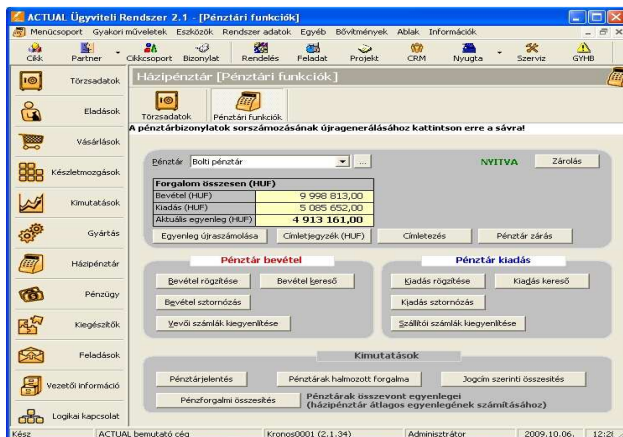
ACTUAL Ügyviteli Rendszer 2.1 - [Pénztári funkciók]

Menücsoport Gyakori műveletek Eszközök Rendszer adatok Egyéb Bővítmények Ablak Információk

Cikk Partner Cikkcsoport Bizonylat Rendelés Feladat Projekt CRM Nyugta Szerviz GYHB

Törzsadatok
Eladások
Vásárlások
Készletmozgások
Kimutatások
Gyártás
Házipénztár
Pénzügy
Kiegészítők
Feladatok
Vezetői információ
Logikai kapcsolat

Házipénztár [Pénztári funkciók]

Törzsadatok Pénztári funkciók

A pénztárbizonylatok sorszámozásának újragenerálásához kattintson erre a sávra!

Pénztár Bolti pénztár

NYITVA Zárolás

| Forgalom összesen (HUF) | |
|---|---|
| Bevétel (HUF) | 9 998 813,00 |
| Kiadás (HUF) | 5 085 652,00 |
| Aktuális egyenleg (HUF) | 4 913 161,00 |

Egyenleg újraszámolása Címletjegyzék (HUF) Címletezés Pénztár zárás

Pénztár bevétel
Bevétel rögzítése Bevétel kereső
Bevétel sztornózás
Vevői számlák kiegyenlítése

Pénztár kiadás
Kiadás rögzítése Kiadás kereső
Kiadás sztornózás
Szállítói számlák kiegyenlítése

Kimutatások
Pénztárjelentés Pénztárak halmozott forgalma Jogcím szerinti összesítés
Pénzforgalmi összesítés Pénztárak összevont egyenlegei (házipénztár átlagos egyenlegének számításához)

Kész ACTUAL bemutató cég Kronos0001 (2.1.34) Adminisztrátor 2009.10.06. 12:2